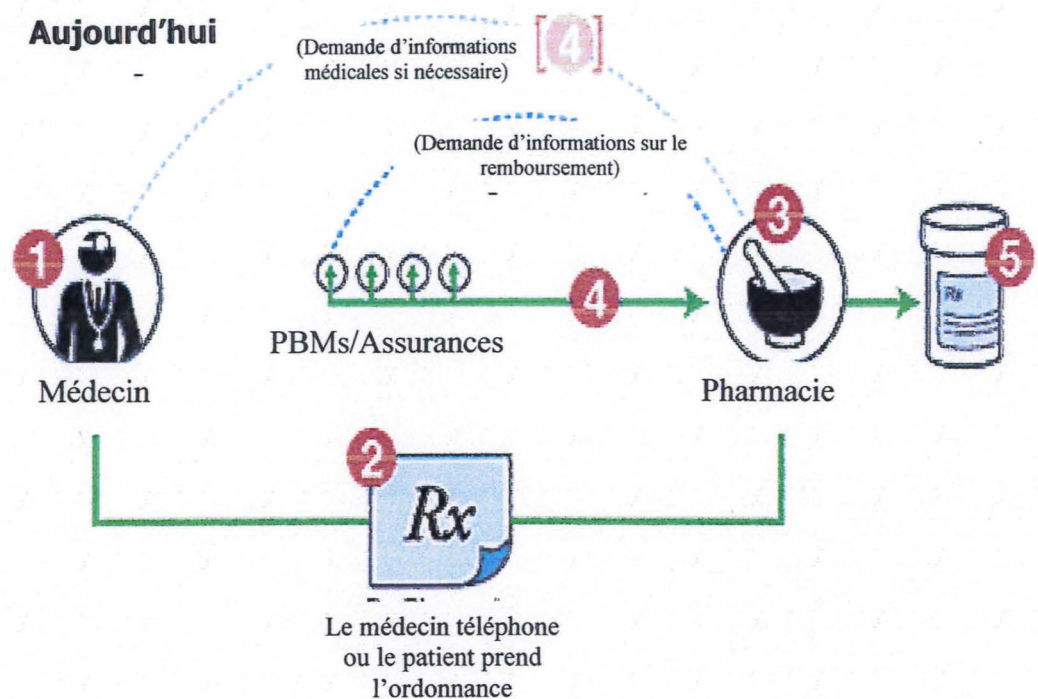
Aujourd'hui

(Demande d'informations médicales si nécessaire)

4

(Demande d'informations sur le remboursement)

1

3

5

4

Rx

PBMs/Assurances

Médecin

Pharmacie

2

Rx

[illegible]

Le médecin téléphone ou le patient prend l'ordonnance